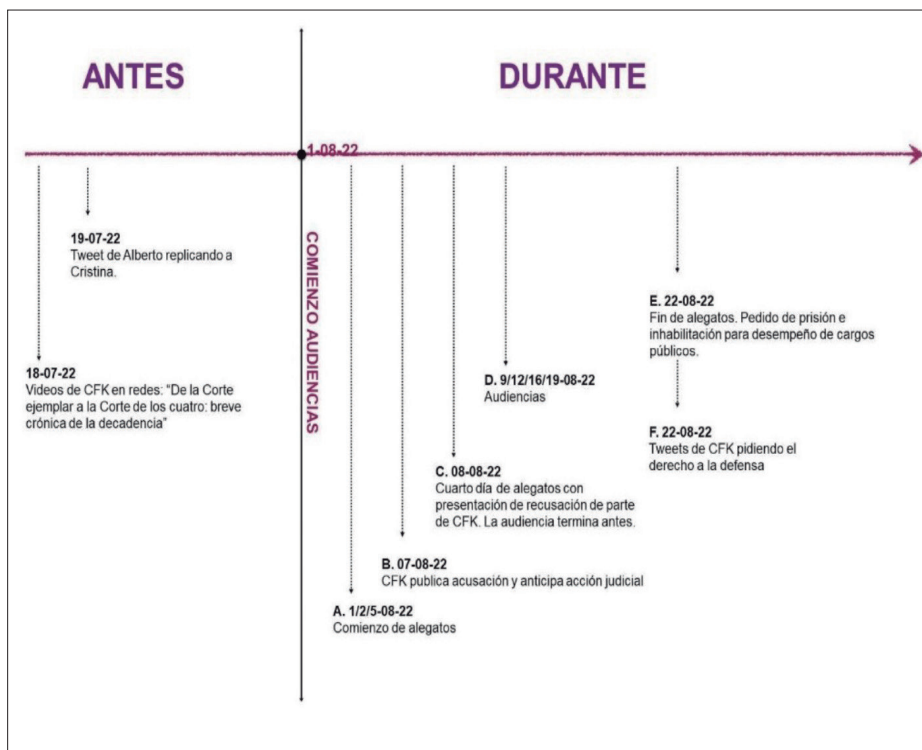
ANTES

DURANTE

1-08-22

COMIENZO AUDIENCIAS

19-07-22
Tweet de Alberto replicando a Cristina.

18-07-22
Videos de CFK en redes: "De la Corte ejemplar a la Corte de los cuatro: breve crónica de la decadencia"

E. 22-08-22
Fin de alegatos. Pedido de prisión e inhabilitación para desempeño de cargos públicos.

D. 9/12/16/19-08-22
Audiencias

F. 22-08-22
Tweets de CFK pidiendo el derecho a la defensa

C. 08-08-22
Cuarto día de alegatos con presentación de recusación de parte de CFK. La audiencia termina antes.

B. 07-08-22
CFK publica acusación y anticipa acción judicial

A. 1/2/5-08-22
Comienzo de alegatos